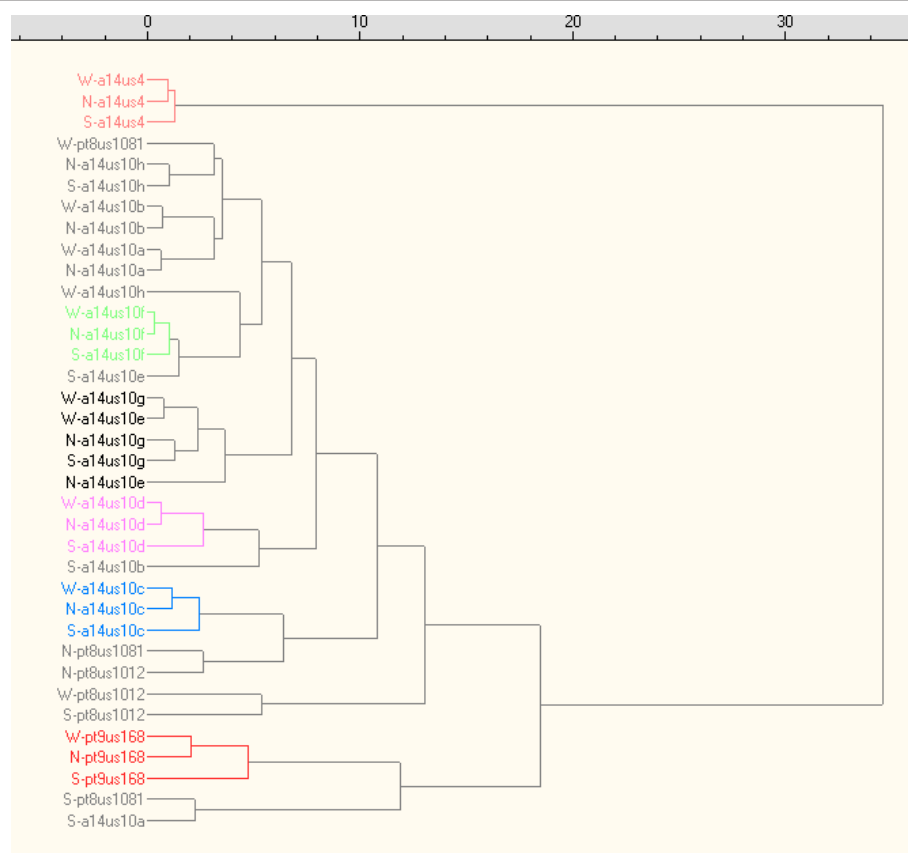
0 10 20 30

W-a14us4
N-a14us4
S-a14us4
W-pt8us1081
N-a14us10h
S-a14us10h
W-a14us10b
N-a14us10b
W-a14us10a
N-a14us10a
W-a14us10h
W-a14us10f
N-a14us10f
S-a14us10f
S-a14us10e
W-a14us10g
W-a14us10e
N-a14us10g
S-a14us10g
N-a14us10e
W-a14us10d
N-a14us10d
S-a14us10d
S-a14us10b
W-a14us10c
N-a14us10c
S-a14us10c
N-pt8us1081
N-pt8us1012
W-pt8us1012
S-pt8us1012
W-pt9us168
N-pt9us168
S-pt9us168
S-pt8us1081
S-a14us10a